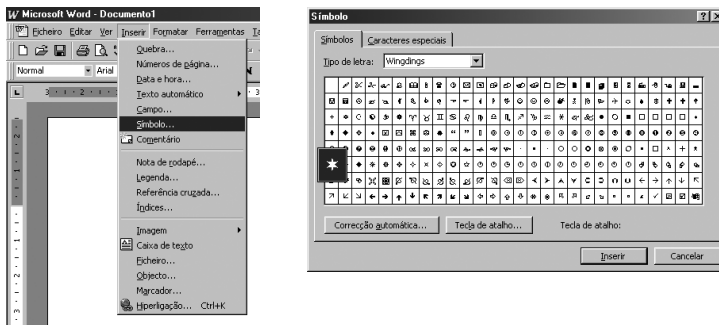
Microsoft Word - Documento1

Ficheiro Editar Ver Inserir Formatar Ferramentas Ta

Normal Arial

Quebra...
Números de página...
Data e hora...
Texto automático
Campo...
Símbolo...
Comentário
Nota de rodapé...
Legenda...
Referência cruzada...
Índices...
Imagem
Caixa de texto
Ficheiro...
Objecto...
Marcador...
Hiperligação... Ctrl+K

Símbolo

Símbolos Caracteres especiais

Tipo de letra: Wingdings

Correcção automática... Tecla de atalho... Tecla de atalho:

Inserir Cancelar